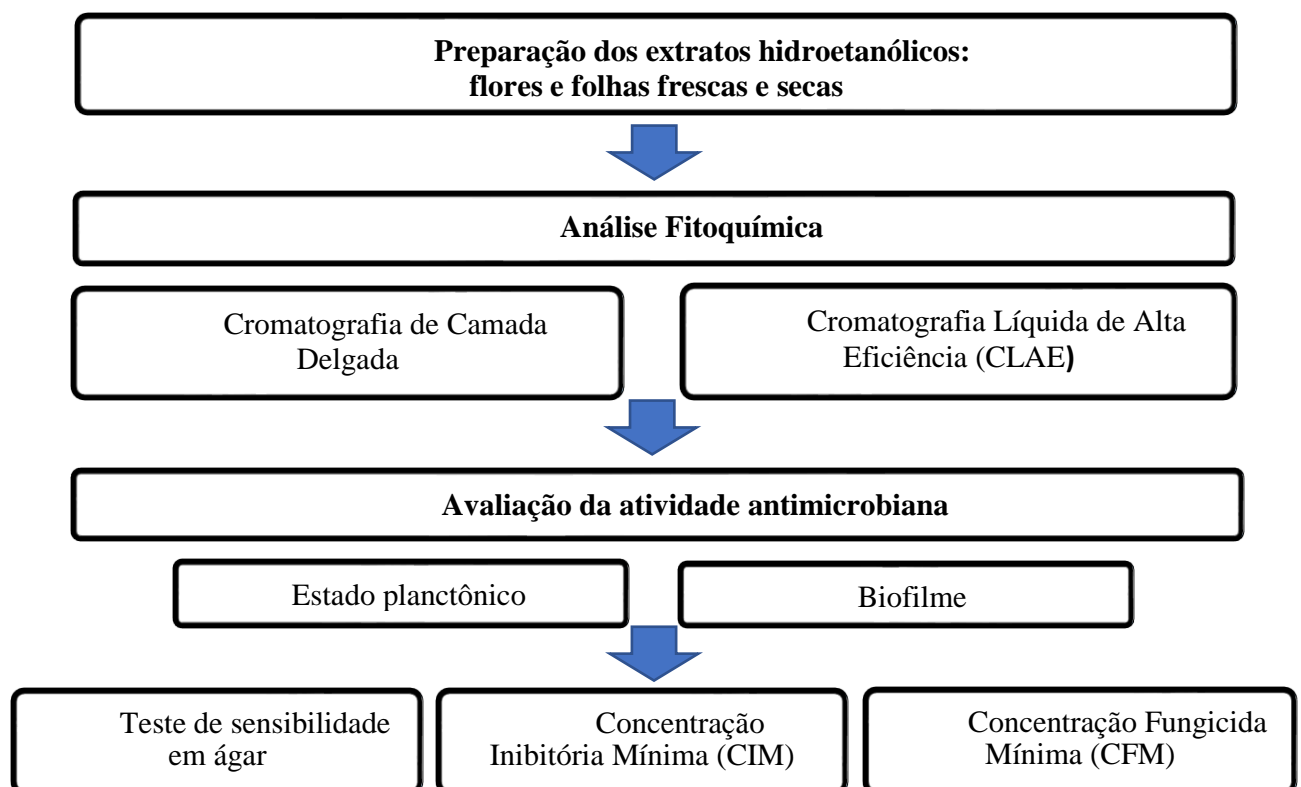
Preparação dos extratos hidroetanólicos:
flores e folhas frescas e secas

Análise Fitoquímica

Cromatografia de Camada Delgada

Cromatografia Líquida de Alta Eficiência (CLAE)

Avaliação da atividade antimicrobiana

Estado planctônico

Biofilme

Teste de sensibilidade em ágar

Concentração Inibitória Mínima (CIM)

Concentração Fungicida Mínima (CFM)